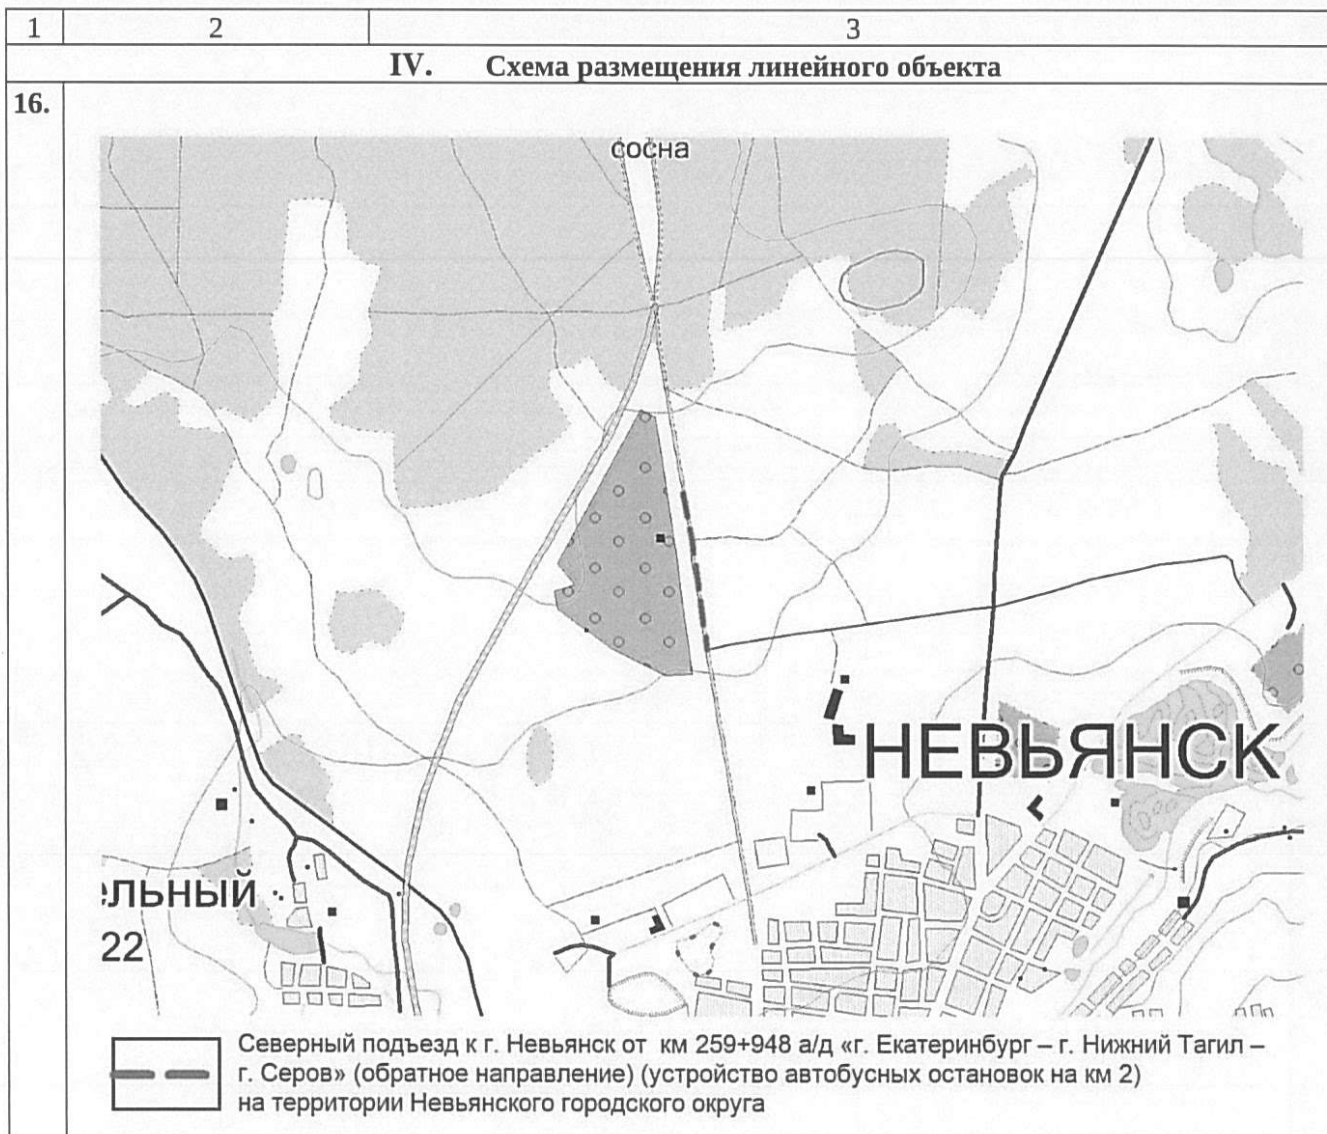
| 1 | 2 | 3 |
|---|---|---|
| | | IV. Схема размещения линейного объекта |
| 16. | | |

сосна

НЕВЬЯНСК

ЛЬНЫЙ

22

Северный подъезд к г. Невьянск от км 259+948 а/д «г. Екатеринбург – г. Нижний Тагил – г. Серов» (обратное направление) (устройство автобусных остановок на км 2) на территории Невьянского городского округа